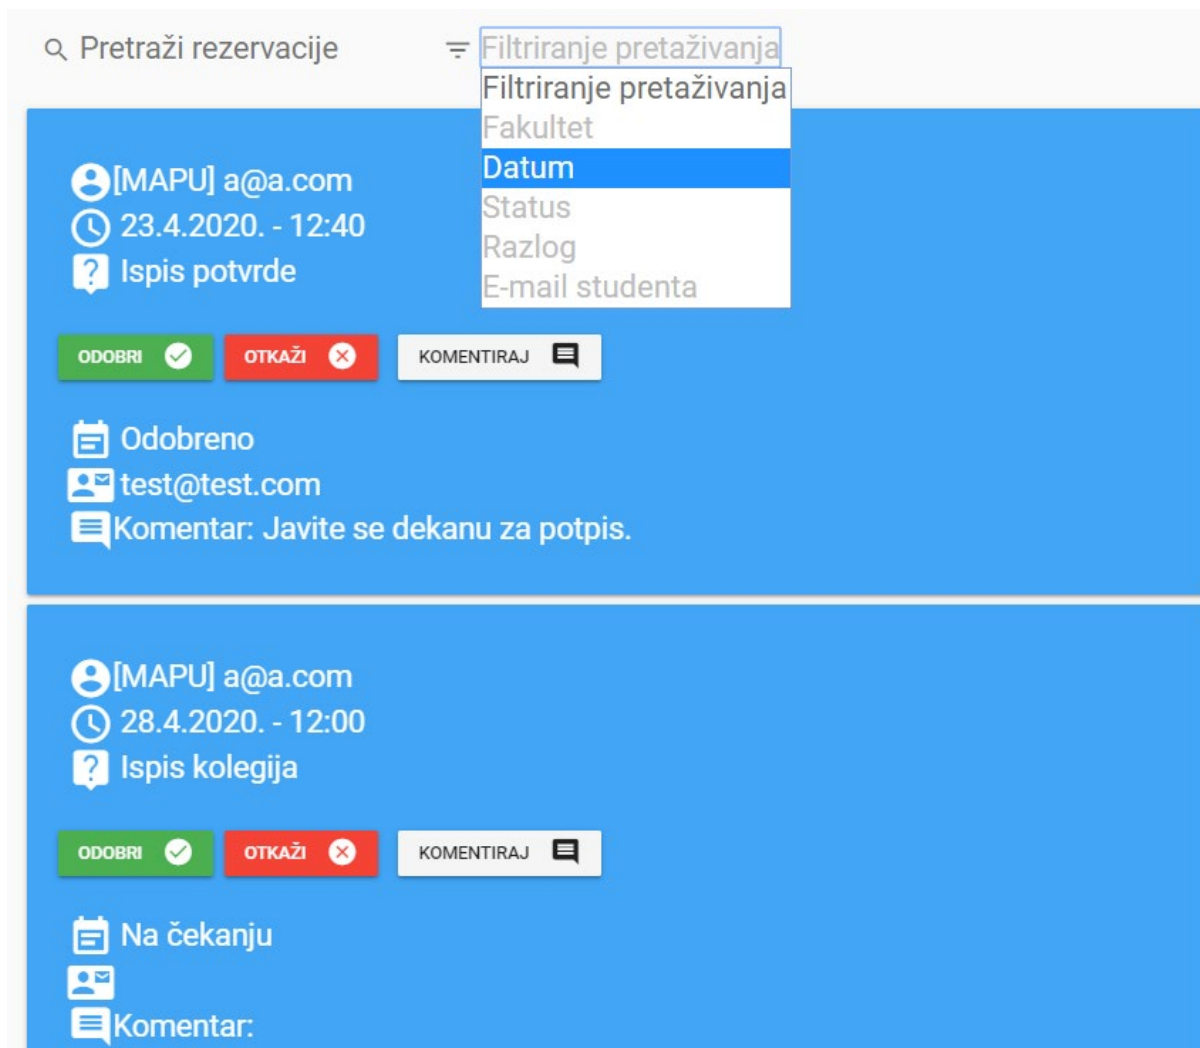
Pretraži rezervacije

Filtriranje pretaživanja

Filtriranje pretaživanja
Fakultet
Datum
Status
Razlog
E-mail studenta

[MAPU] a@a.com
23.4.2020. - 12:40
Ispis potvrde

ODOBRI OTKAŽI KOMENTIRAJ

Odobreno
test@test.com
Komentar: Javite se dekanu za potpis.

[MAPU] a@a.com
28.4.2020. - 12:00
Ispis kolegija

ODOBRI OTKAŽI KOMENTIRAJ

Na čekanju

Komentar: